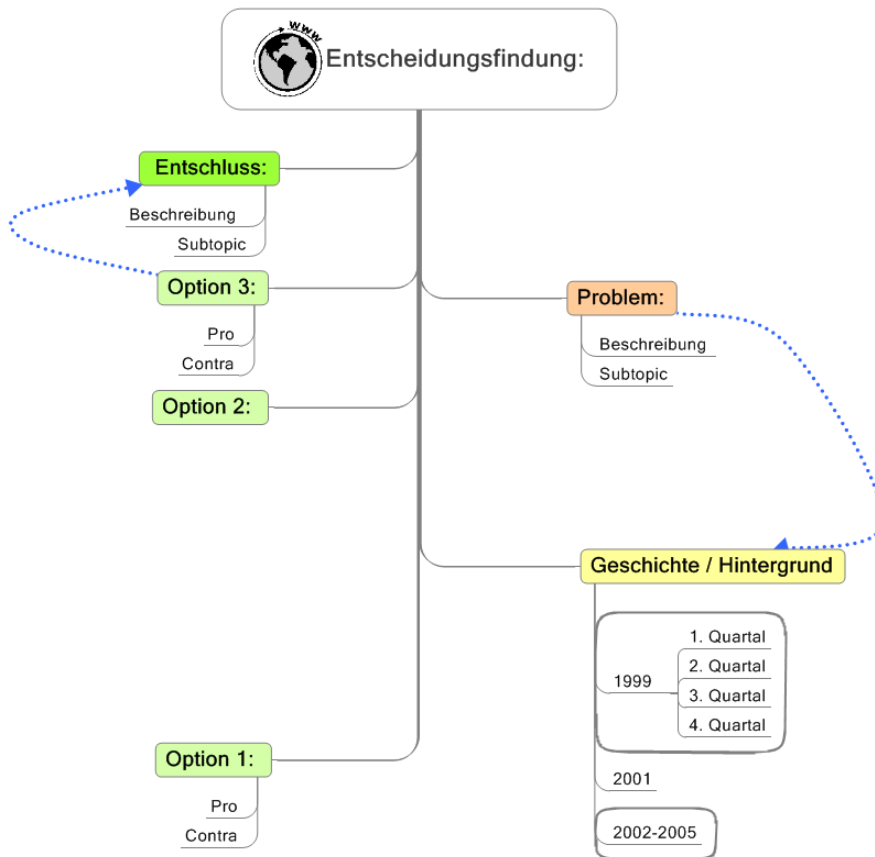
www

Entscheidungsfindung:

Entschluss:

Beschreibung

Subtopic

Option 3:

Pro

Contra

Option 2:

Problem:

Beschreibung

Subtopic

Geschichte / Hintergrund

1999

1. Quartal

2. Quartal

3. Quartal

4. Quartal

2001

2002-2005

Option 1:

Pro

Contra